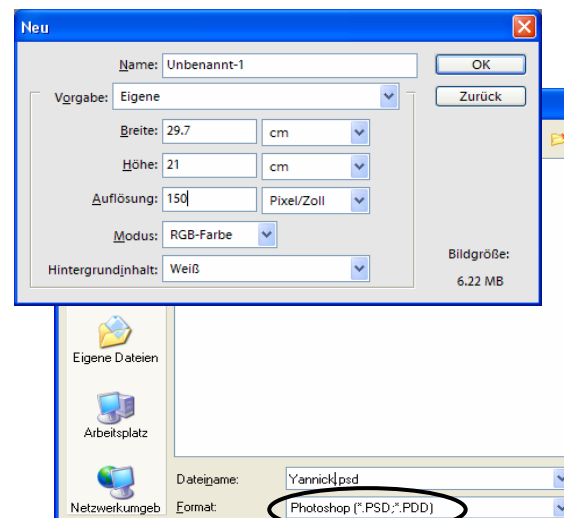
Neu

Name: Unbenannt-1

OK

Vorgabe: Eigene

Zurück

Breite: 29.7 cm

Höhe: 21 cm

Auflösung: 150 Pixel/Zoll

Modus: RGB-Farbe

Hintergrundinhalt: Weiß

Bildgröße:
6.22 MB

Eigene Dateien

Arbeitsplatz

Netzwerkumgeb

Dateiname: Yannick.psd

Format: Photoshop (*.PSD;*.PDD)